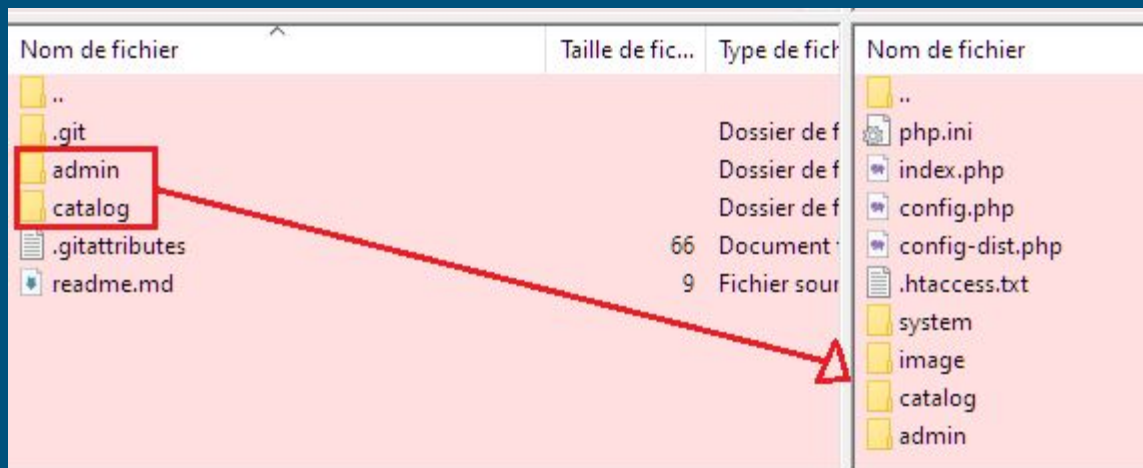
| Nom de fichier | Taille de fic... | Type de fich |
|---|---|---|
| .. | | |
| .git | | Dossier de f |
| admin | | Dossier de f |
| catalog | | Dossier de f |
| .gitattributes | 66 | Document |
| readme.md | 9 | Fichier sour |

| Nom de fichier |
|---|
| .. |
| php.ini |
| index.php |
| config.php |
| config-dist.php |
| .htaccess.txt |
| system |
| image |
| catalog |
| admin |